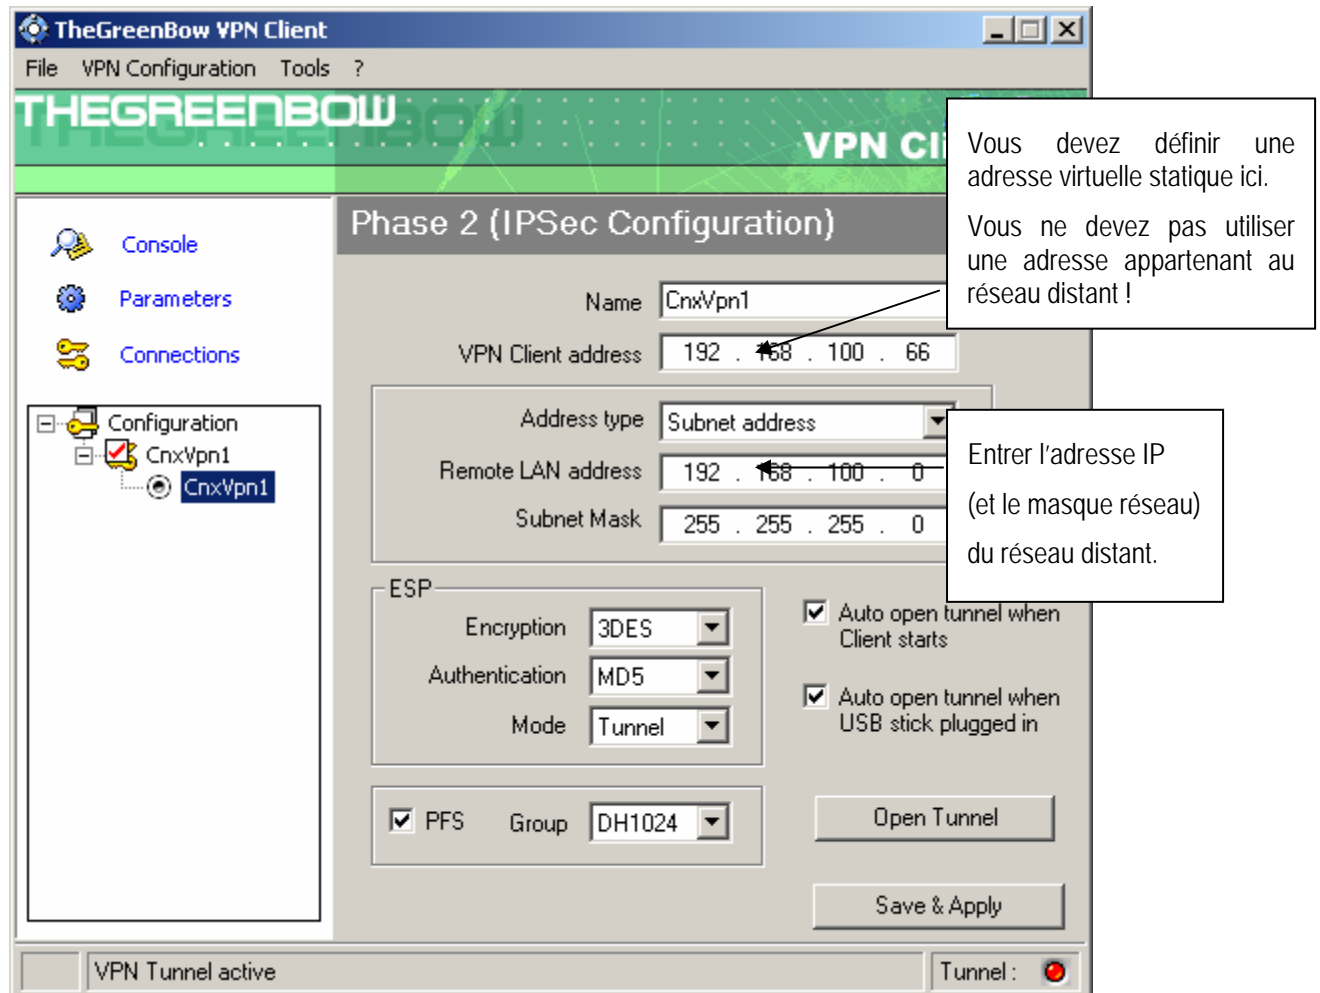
TheGreenBow VPN Client

File VPN Configuration Tools ?

THEGREENBOW

VPN Cl

Vous devez définir une adresse virtuelle statique ici.

Vous ne devez pas utiliser une adresse appartenant au réseau distant !

Console

Parameters

Connections

Configuration

CnxVpn1

CnxVpn1

Phase 2 (IPSec Configuration)

Name CnxVpn1

VPN Client address 192 . 168 . 100 . 66

Address type Subnet address

Remote LAN address 192 . 168 . 100 . 0

Subnet Mask 255 . 255 . 255 . 0

Entrer l'adresse IP

(et le masque réseau)

du réseau distant.

ESP

Encryption 3DES

Authentication MD5

Mode Tunnel

Auto open tunnel when Client starts

Auto open tunnel when USB stick plugged in

PFS Group DH1024

Open Tunnel

Save & Apply

VPN Tunnel active

Tunnel :